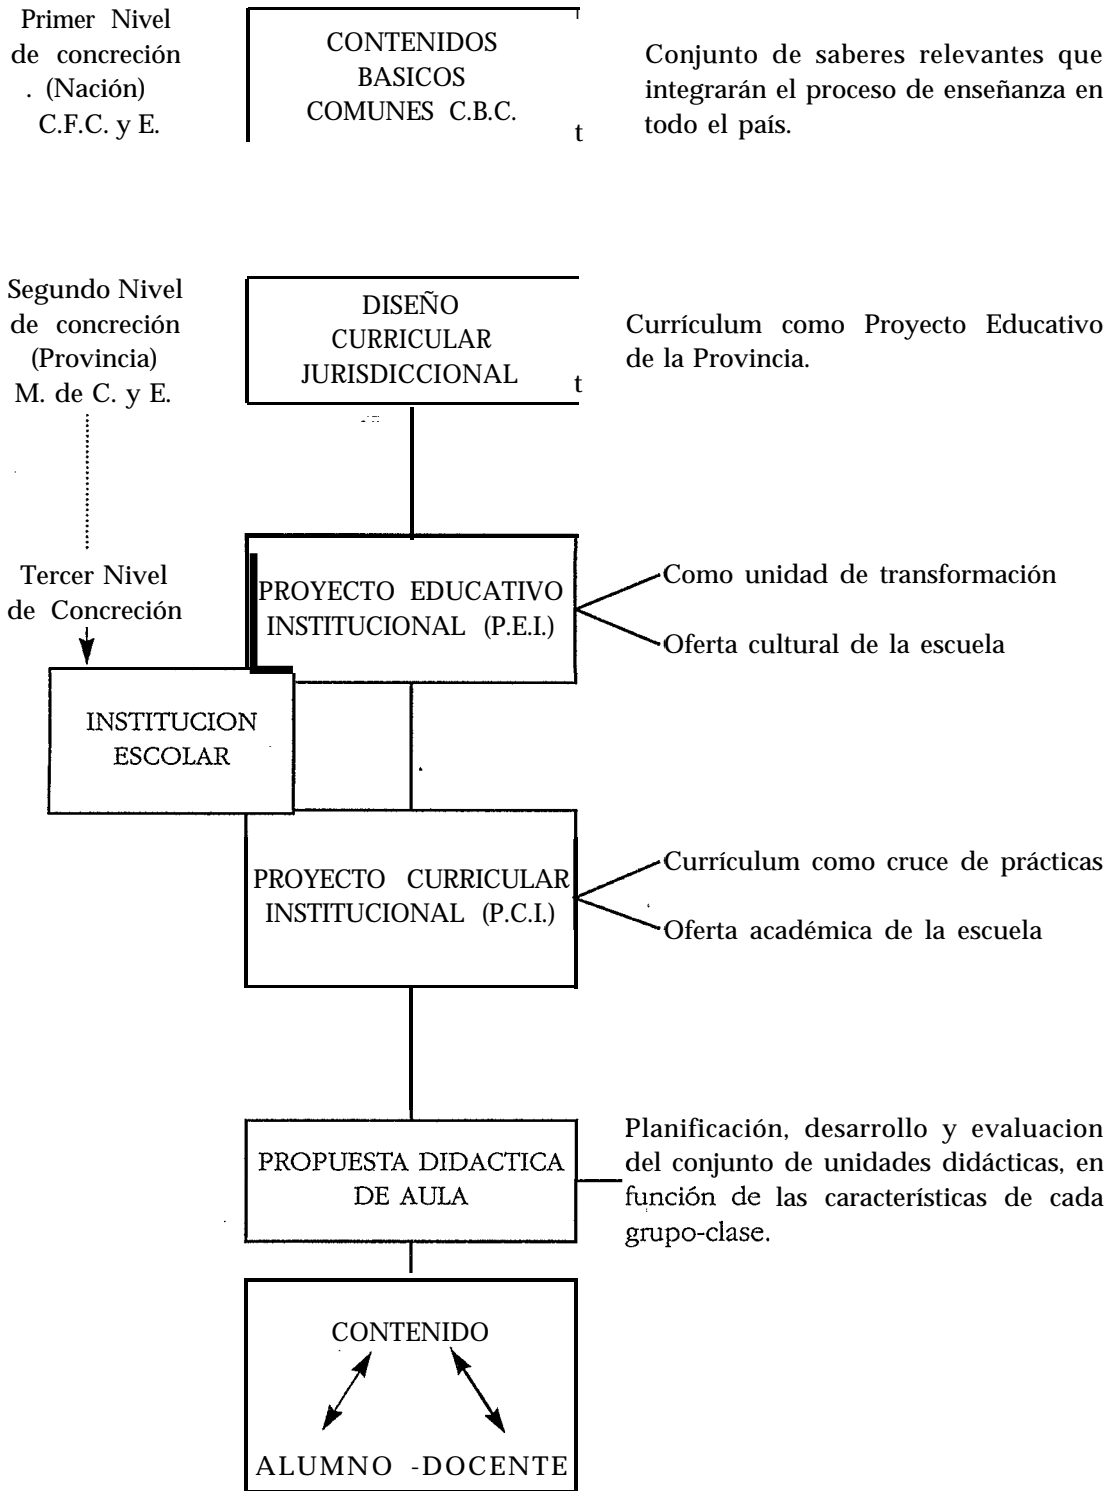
Primer Nivel de concreción . (Nación) C.F.C. y E.

CONTENIDOS BASICOS COMUNES C.B.C.

Conjunto de saberes relevantes que integrarán el proceso de enseñanza en todo el país.

Segundo Nivel de concreción (Provincia) M. de C. y E.

DISEÑO CURRICULAR JURISDICCIONAL

Currículum como Proyecto Educativo de la Provincia.

Tercer Nivel de Concreción

PROYECTO EDUCATIVO INSTITUCIONAL (P.E.I.)

Como unidad de transformación

Oferta cultural de la escuela

INSTITUCION ESCOLAR

PROYECTO CURRICULAR INSTITUCIONAL (P.C.I.)

Currículum como cruce de prácticas

Oferta académica de la escuela

PROPUESTA DIDACTICA DE AULA

Planificación, desarrollo y evaluacion del conjunto de unidades didácticas, en función de las características de cada grupo-clase.

CONTENIDO

ALUMNO -DOCENTE